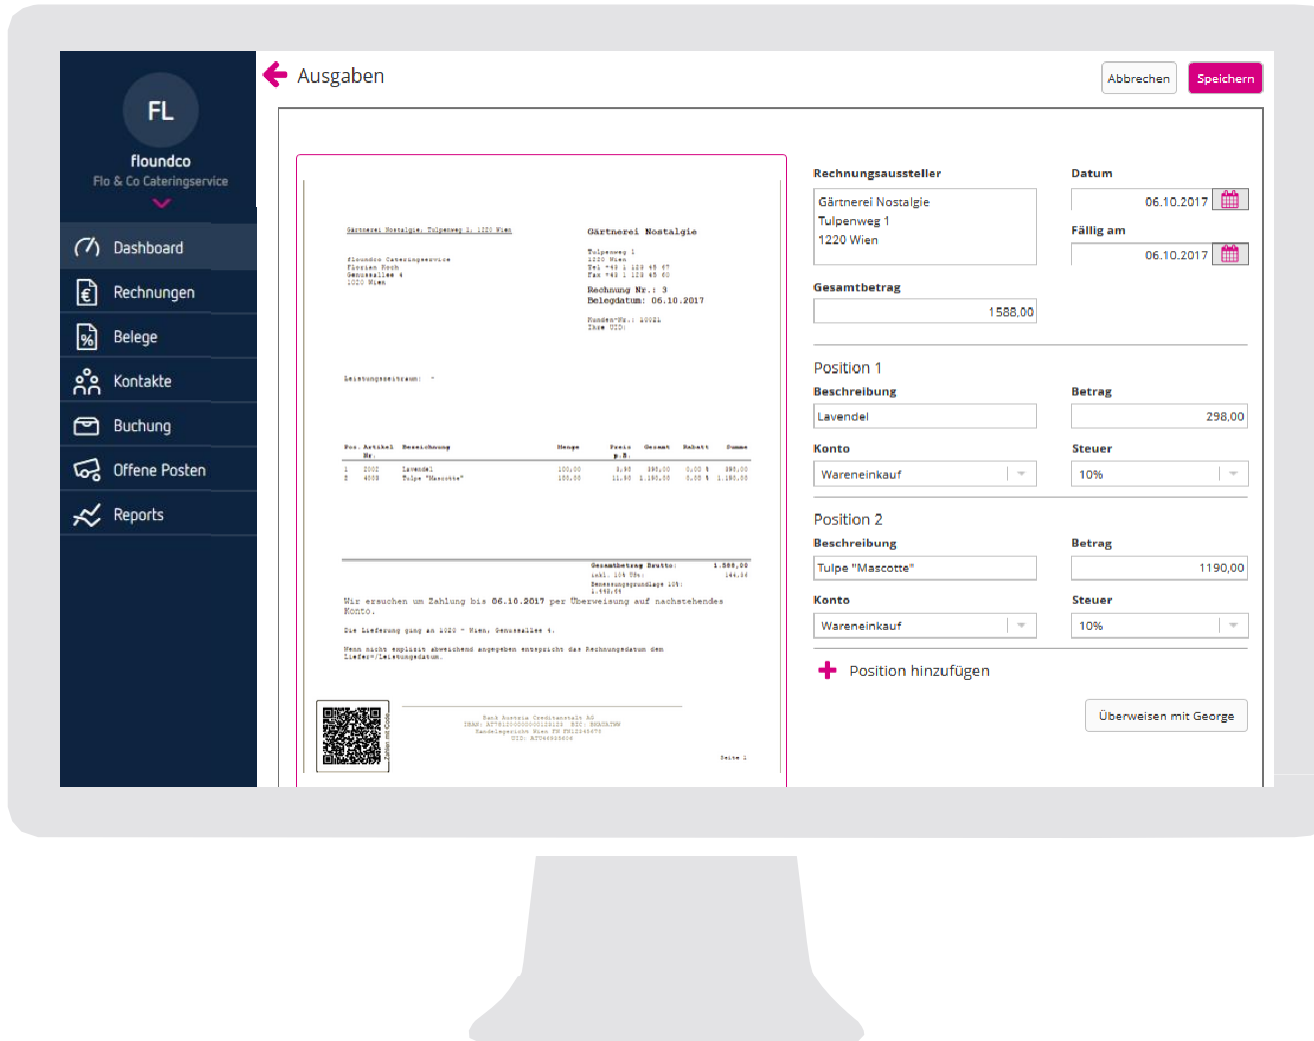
FL
floundco
Flo & Co Cateringservice

Dashboard
Rechnungen
Belege
Kontakte
Buchung
Offene Posten
Reports

Ausgaben

Abbrechen
Speichern

Gärtnerei Nostalgie, Tulpenweg 1, 1220 Wien

floundco Cateringservice
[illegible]
1020 Wien

Gärtnerei Nostalgie

Tulpenweg 1
1220 Wien
Tel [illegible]
Fax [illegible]

Rechnung Nr.: 3
Belegdatum: 06.10.2017

Kunden-Nr.: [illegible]
Ihre UID:

Leistungszeitraum: -

| Pos. | Artikel Nr. | Bezeichnung | Menge | Preis p.E. | Gesamt | Rabatt | Summe |
|---|---|---|---|---|---|---|---|
| 1 | 2002 | Lavendel | 100,00 | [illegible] | 298,00 | 0,00 % | 298,00 |
| 2 | 4008 | Tulpe "Mascotte" | 100,00 | 11,90 | 1.190,00 | 0,00 % | 1.190,00 |

Gesamtbetrag Brutto: 1.588,00
inkl. 10% USt: 144,36
Bemessungsgrundlage 10%: 1.443,64

Wir ersuchen um Zahlung bis 06.10.2017 per Überweisung auf nachstehendes Konto.

Die Lieferung ging an 1020 - Wien, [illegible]

Wenn nicht explizit abweichend angegeben entspricht das Rechnungsdatum dem Liefer-/Leistungsdatum.

Zahlen mit Code

Bank Austria Creditanstalt AG
IBAN: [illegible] BIC: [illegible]
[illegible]
UID: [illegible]

Seite 1

Rechnungsaussteller
Gärtnerei Nostalgie
Tulpenweg 1
1220 Wien

Datum
06.10.2017
Fällig am
06.10.2017

Gesamtbetrag
1588,00

Position 1
Beschreibung
Lavendel
Betrag
298,00
Konto
Wareneinkauf
Steuer
10%

Position 2
Beschreibung
Tulpe "Mascotte"
Betrag
1190,00
Konto
Wareneinkauf
Steuer
10%

Position hinzufügen

Überweisen mit George